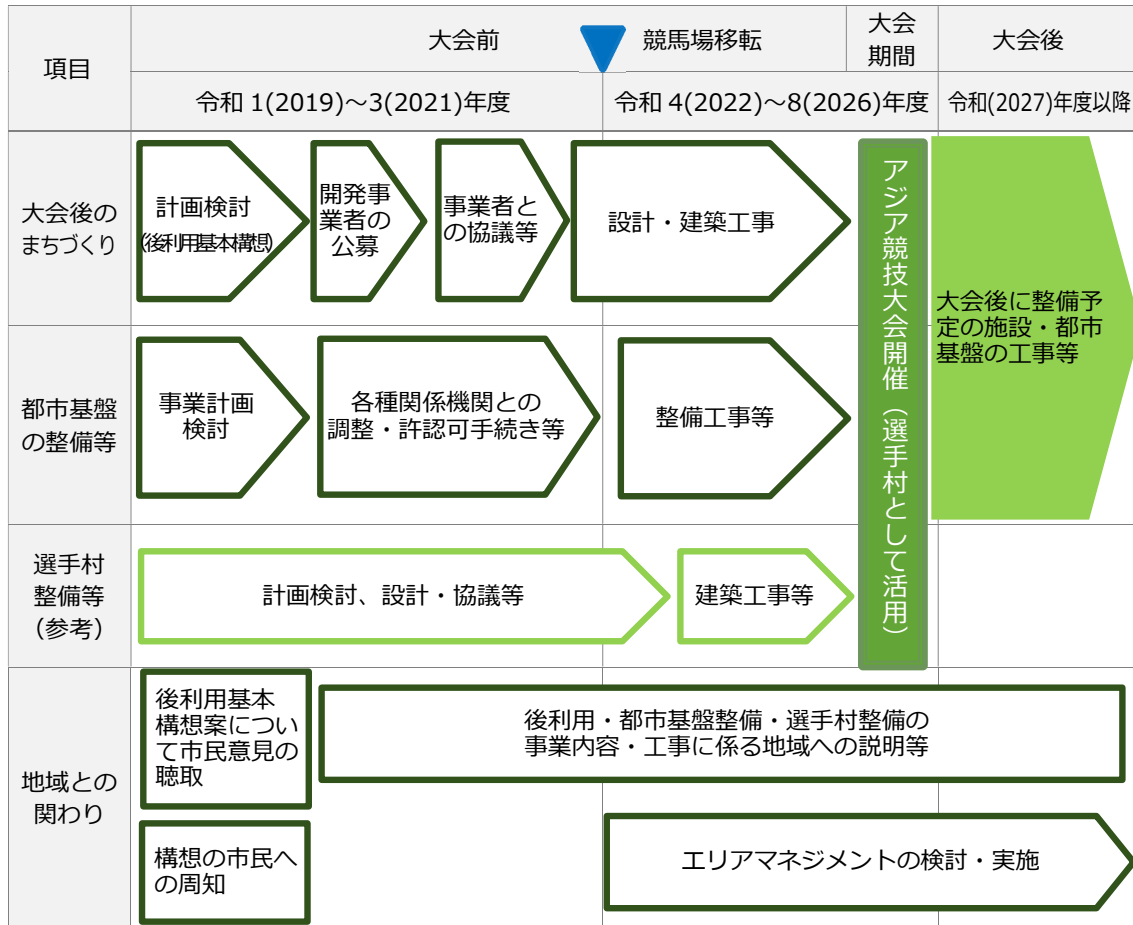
| 項目 | 大会前 | 競馬場移転 | 大会期間 | 大会後 |
|---|---|---|---|---|
| | 令和 1(2019)～3(2021)年度 | 令和 4(2022)～8(2026)年度 | | 令和(2027)年度以降 |
| 大会後のまちづくり | 計画検討 (後利用基本構想) / 開発事業者の公募 / 事業者との協議等 | 設計・建築工事 | アジア競技大会開催（選手村として活用） | 大会後に整備予定の施設・都市基盤の工事等 |
| 都市基盤の整備等 | 事業計画検討 / 各種関係機関との調整・許認可手続き等 | 整備工事等 | | |
| 選手村整備等（参考） | 計画検討、設計・協議等 | 建築工事等 | | |
| 地域との関わり | 後利用基本構想案について市民意見の聴取 / 後利用・都市基盤整備・選手村整備の事業内容・工事に係る地域への説明等 | | | |
| | 構想の市民への周知 | エリアマネジメントの検討・実施 | | |